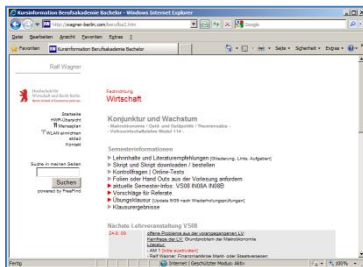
Kursinformation Berufsakademie Bachelor - Windows Internet Explorer

http://wagner-berlin.com/ba-allba1.htm

Google

Datei Bearbeiten Ansicht Favoriten Extras ?

Favoriten

Kursinformation Berufsakademie Bachelor

Seite Sicherheit Extras

Ralf Wagner

Hochschule für Wirtschaft und Recht Berlin

Startseite
HWR-Unterricht
Mensaplan
WLAN einrichten
aktuell
Kontakt

Suche in meinen Seiten

Suchen

powered by FreeFind

Fachrichtung
Wirtschaft

Konjunktur und Wachstum
- Makroökonomie / Geld- und Geldpolitik / Finanzmärkte -
- Volkswirtschaftslehre Modul 11b -

Semesterinformationen

Lehrinhalte und Literaturempfehlungen (Gliederung, Links, Aufgaben)
Skript und Skript downloaden / bestellen
Kontrollfragen | Online-Tests
Folien oder Hand Outs aus der Vorlesung anfordern
aktuelle Semester-Infos: VS08 IN08A IN08B
Vorschläge für Referate
Übungsklausur (Update 09/9 nach Wiederholungsprüfungen)
Klausurergebnisse

Nächste Lehrveranstaltung VS08

24.6.09:
Offene Probleme aus der vorangegangenen LV
Fallfrage der LV: Grundproblem der Makroökonomie
Literatur:
- AB 1 (bitte ausdrucken)
- Ralf Wagner: Finanzmarktkrise Blatt- oder Staatsversagen

Fertig

Internet | Geschützter Modus: Aktiv

100%